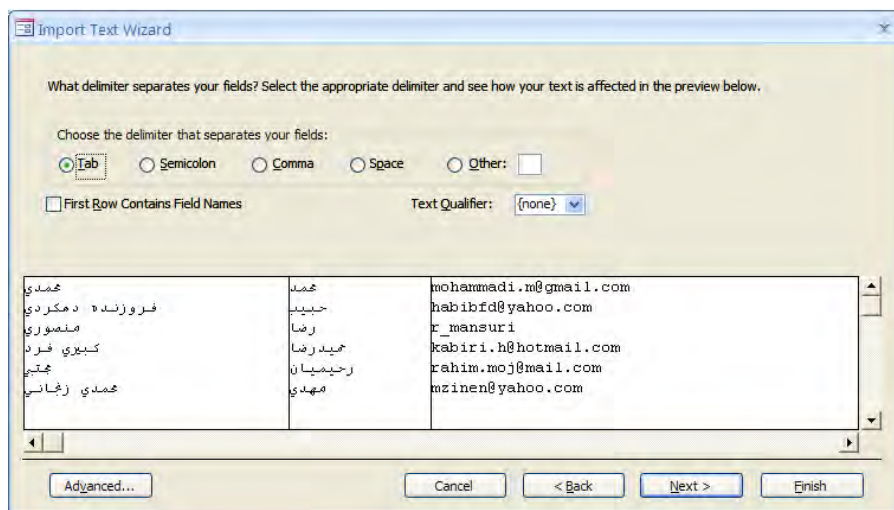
Import Text Wizard

What delimiter separates your fields? Select the appropriate delimiter and see how your text is affected in the preview below.

Choose the delimiter that separates your fields:

Tab
Semicolon
Comma
Space
Other:

First Row Contains Field Names

Text Qualifier: {none}

| | | |
|---|---|---|
| محمدي | محمد | mohammadi.m@gmail.com |
| فروزنده دهكردي | حبيب | habibfd@yahoo.com |
| منصوري | رضا | r_mansuri |
| كبيري فرد | حميدرضا | kabiri.h@hotmail.com |
| مجتبي | رحيميان | rahim.moj@mail.com |
| محمدي زنجاني | مهدي | mzinen@yahoo.com |

Advanced...
Cancel
< Back
Next >
Finish